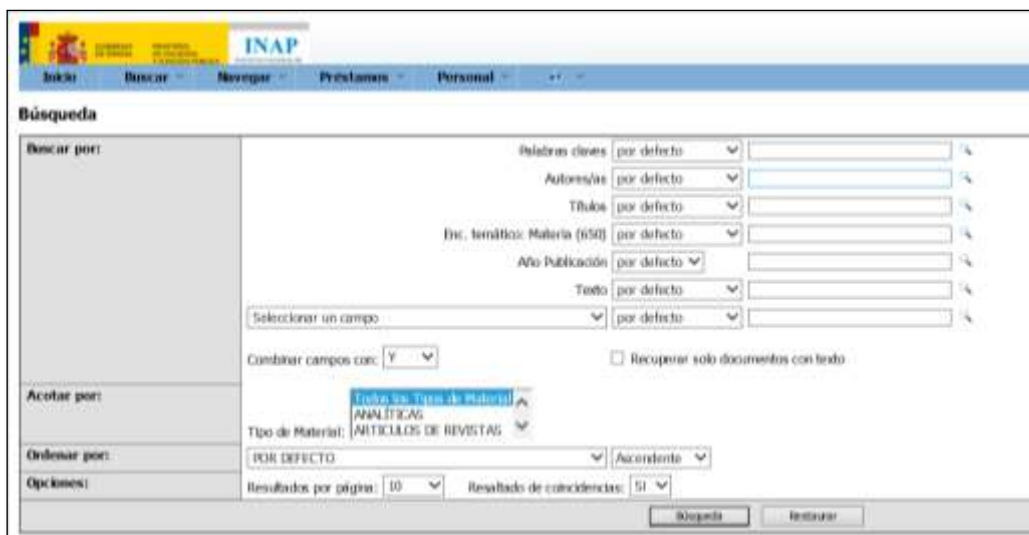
INAP

Inicio Buscar Navegar Préstamos Personal

Búsqueda

| Buscar por: | Palabras claves por defecto<br>Autores/as por defecto<br>Títulos por defecto<br>Enc. temático: Materia (650) por defecto<br>Año Publicación por defecto<br>Texto por defecto<br>Seleccionar un campo por defecto<br>Combinar campos con: Y<br>Recuperar solo documentos con texto |
|---|---|
| Acotar por: | Tipo de Material: Todos los Tipos de Material ANALÍTICAS ARTÍCULOS DE REVISTAS |
| Ordenar por: | POR DEFECTO Ascendente |
| Opciones: | Resultados por página: 10 Resaltado de coincidencias: SI |

Búsqueda Restaurar